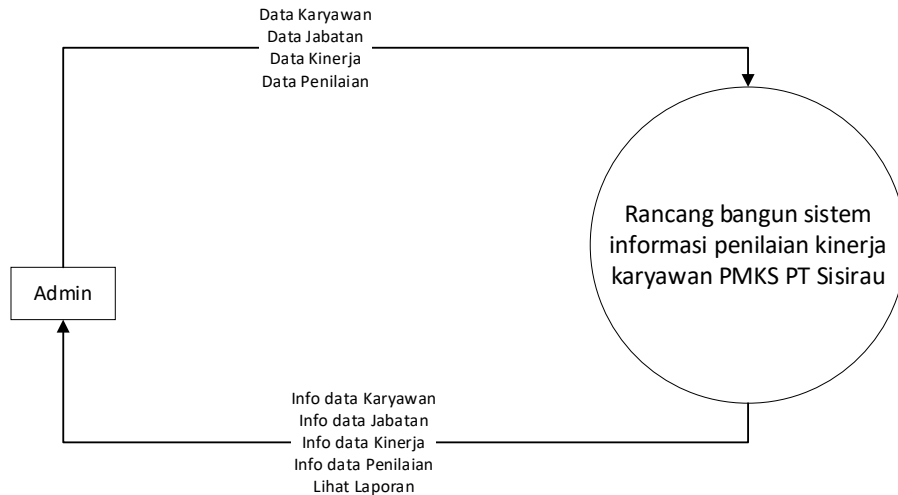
Data Karyawan
Data Jabatan
Data Kinerja
Data Penilaian

Rancang bangun sistem informasi penilaian kinerja karyawan PMKS PT Sisirau

Admin

Info data Karyawan
Info data Jabatan
Info data Kinerja
Info data Penilaian
Lihat Laporan